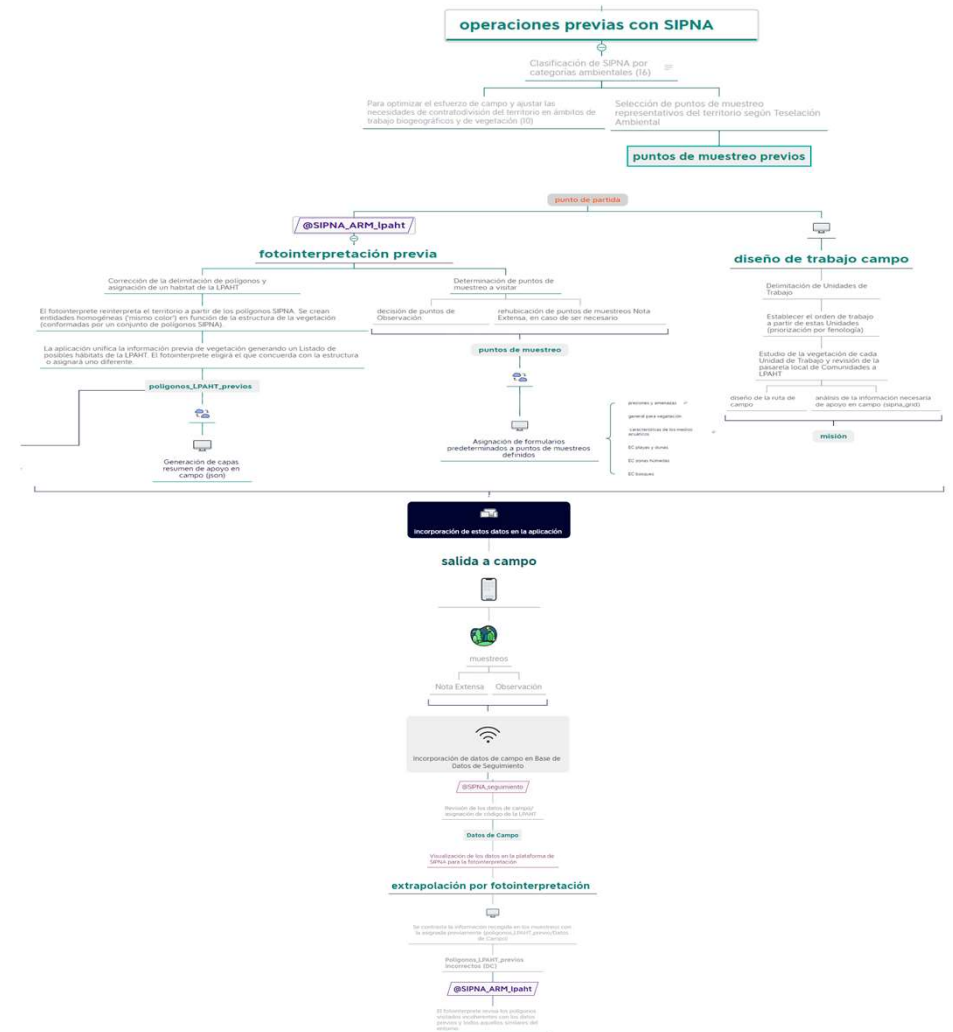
operaciones previas con SIPNA

Clasificación de SIPNA por categorías ambientales (16)

Para optimizar el esfuerzo de campo y ajustar las necesidades de contratodivisión del territorio en ámbitos de trabajo biogeográficos y de vegetación (10)

Selección de puntos de muestreo representativos del territorio según Teselación Ambiental

puntos de muestreo previos

punto de partida

@SIPNA_ARM_lpaht

fotointerpretación previa

Corrección de la delimitación de polígonos y asignación de un hábitat de la LPAHT

El fotointerprete reinterpreta el territorio a partir de los polígonos SIPNA. Se crean entidades homogéneas ('mismo color') en función de la estructura de la vegetación (conformadas por un conjunto de polígonos SIPNA).

La aplicación unifica la información previa de vegetación generando un Listado de posibles hábitats de la LPAHT. El fotointerprete elegirá el que concuerda con la estructura o asignará uno diferente.

polígonos_LPAHT_previos

Generación de capas resumen de apoyo en campo (json)

Determinación de puntos de muestreo a visitar

decisión de puntos de Observación

rehubicación de puntos de muestreos Nota Extensa, en caso de ser necesario

puntos de muestreo

Asignación de formularios predeterminados a puntos de muestreos definidos

presiones y amenazas

general para vegetación

características de los medios acuáticos

EC playas y dunas

EC zonas húmedas

EC bosques

diseño de trabajo campo

Delimitación de Unidades de Trabajo

Establecer el orden de trabajo a partir de estas Unidades (priorización por fenología)

Estudio de la vegetación de cada Unidad de Trabajo y revisión de la pasarela local de Comunidades a LPAHT

diseño de la ruta de campo

análisis de la información necesaria de apoyo en campo (sipna_grid)

misión

incorporación de estos datos en la aplicación

salida a campo

muestreos

Nota Extensa

Observación

Incorporación de datos de campo en Base de Datos de Seguimiento

@SIPNA_seguimiento

Revisión de los datos de campo/ asignación de código de la LPAHT

Datos de Campo

Visualización de los datos en la plataforma de SIPNA para la fotointerpretación

extrapolación por fotointerpretación

Se contrasta la información recogida en los muestreos con la asignada previamente (polígonos_LPAHT_previos/Datos de Campo)

Polígonos_LPAHT_previos incorrectos (DC)

@SIPNA_ARM_lpaht

El fotointerprete revisa los polígonos visitados en el campo con los datos tomados y todos aquellos similares del entorno